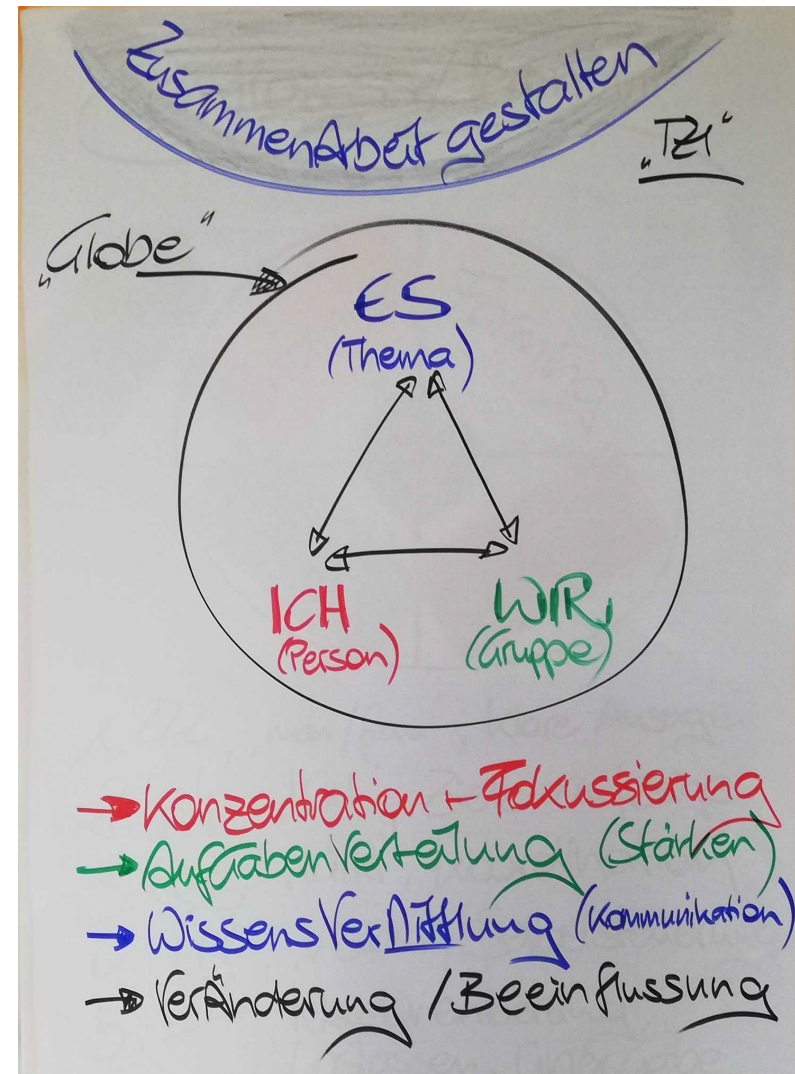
ZusammenArbeit gestalten

„TZI"

„Globe"

ES
(Thema)

ICH
(Person)

WIR
(Gruppe)

Konzentration + Fokussierung
Aufgabenverteilung (Stärken)
WissensVermittlung (Kommunikation)
Veränderung / Beeinflussung